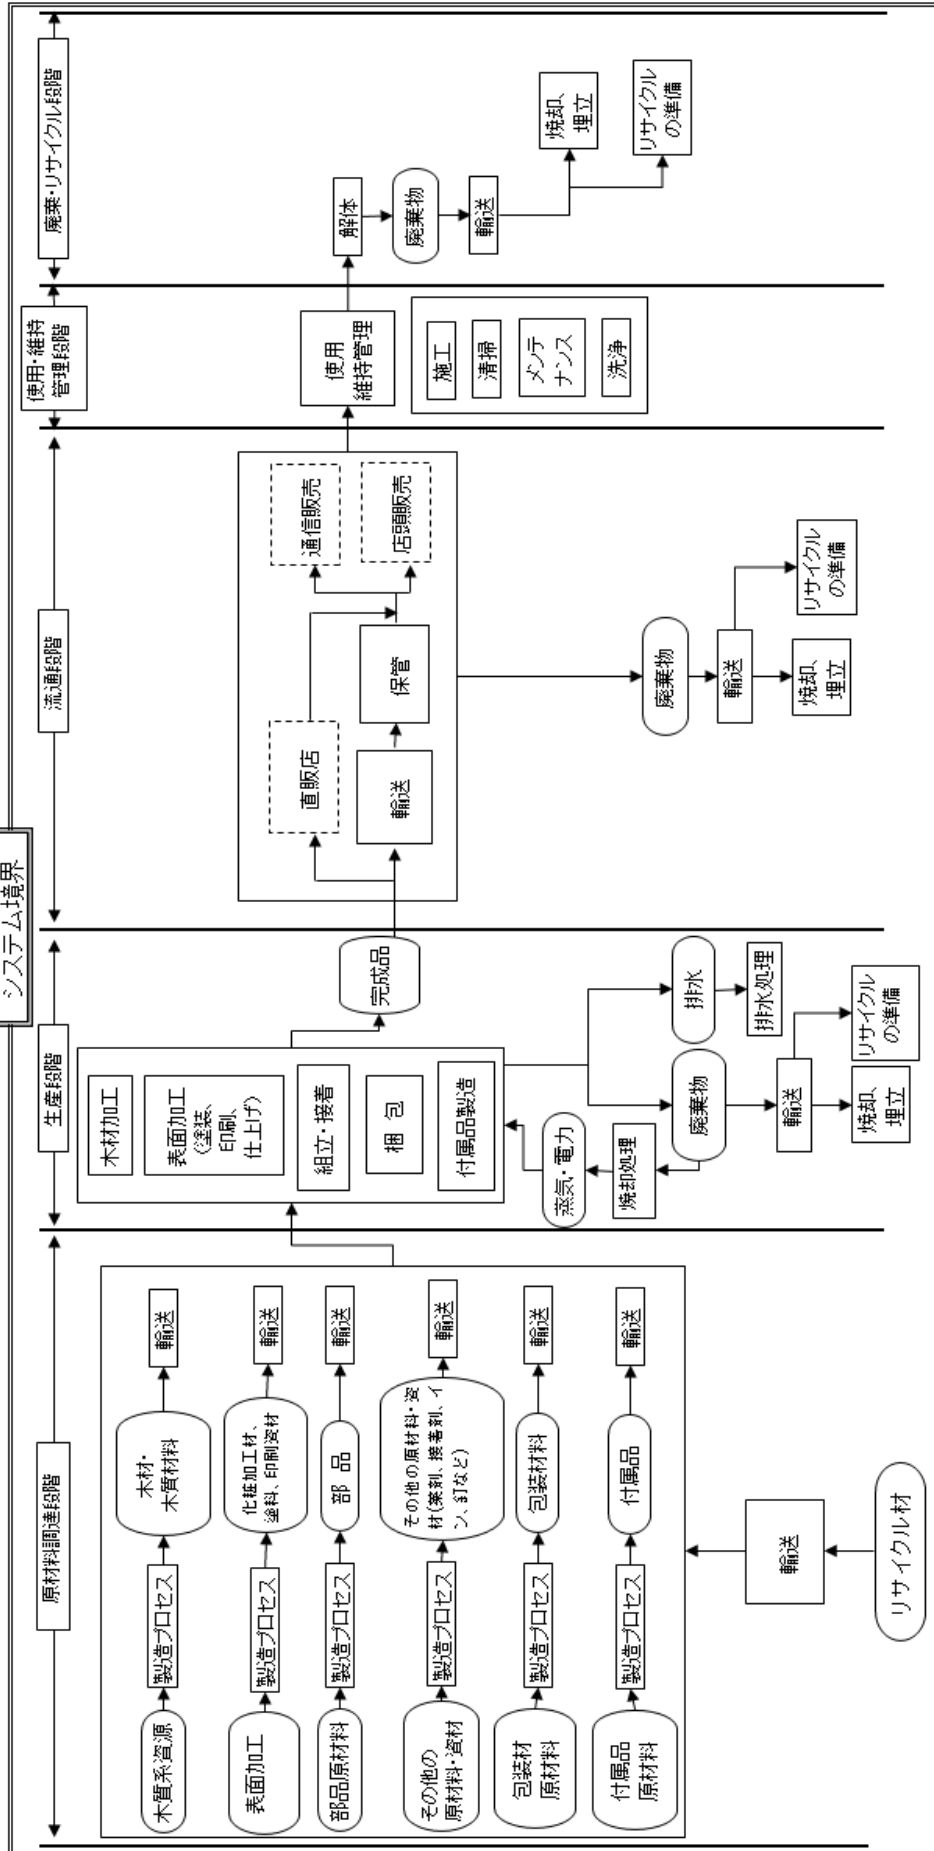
システム境界

原材料調達段階

木質系資源
製造プロセス
木材・木質材料
輸送

表面加工
製造プロセス
化粧加工材、塗料、印刷資材
輸送

部品原材料
製造プロセス
部品
輸送

その他の原材料・資材
製造プロセス
その他の原材料・資材(薬剤、接着剤、インク、釘など)
輸送

包装材原材料
製造プロセス
包装材料
輸送

付属品原材料
製造プロセス
付属品
輸送

リサイクル材
輸送

生産段階

木材加工
表面加工(塗装、印刷、仕上げ)
組立・接着
梱包
付属品製造

蒸気・電力
焼却処理
廃棄物
輸送
焼却、埋立
リサイクルの準備
排水
排水処理
完成品

流通段階

直販店
輸送
保管
通信販売
店頭販売
廃棄物
輸送
焼却、埋立
リサイクルの準備

使用・維持管理段階

使用
維持管理
施工
清掃
メンテナンス
洗浄

廃棄・リサイクル段階

解体
廃棄物
輸送
焼却、埋立
リサイクルの準備